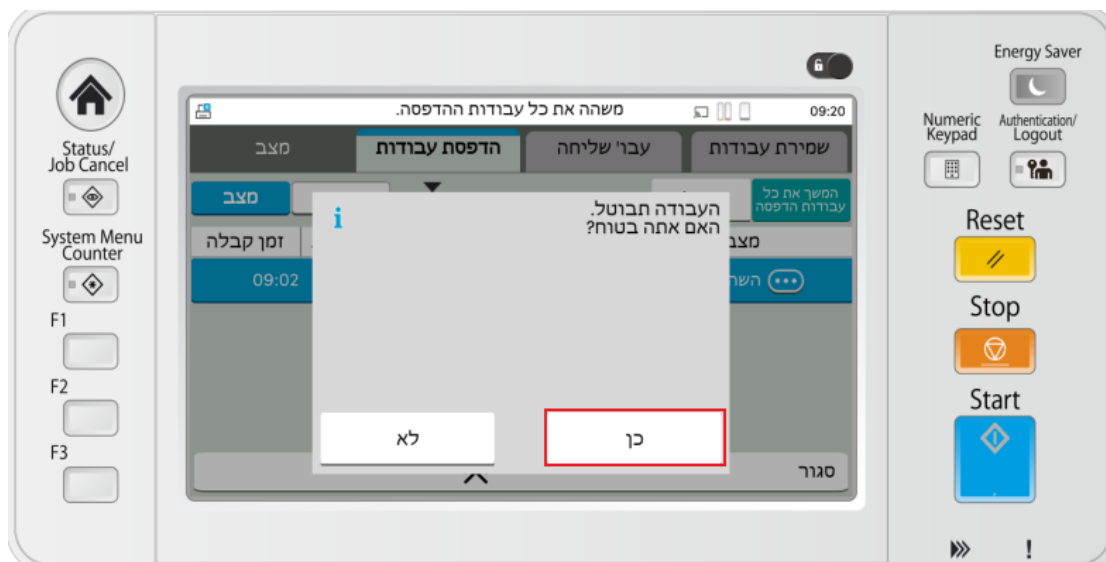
Status/
Job Cancel

System Menu
Counter

F1

F2

F3

משהה את כל עבודות ההדפסה.

09:20

מצב

הדפסת עבודות

עבו' שליחה

שמירת עבודות

מצב

המשך את כל עבודות הדפסה

זמן קבלה

מצב

09:02

השה

העבודה תבוטל.
האם אתה בטוח?

לא

כן

סגור

Energy Saver

Numeric Keypad

Authentication/ Logout

Reset

Stop

Start